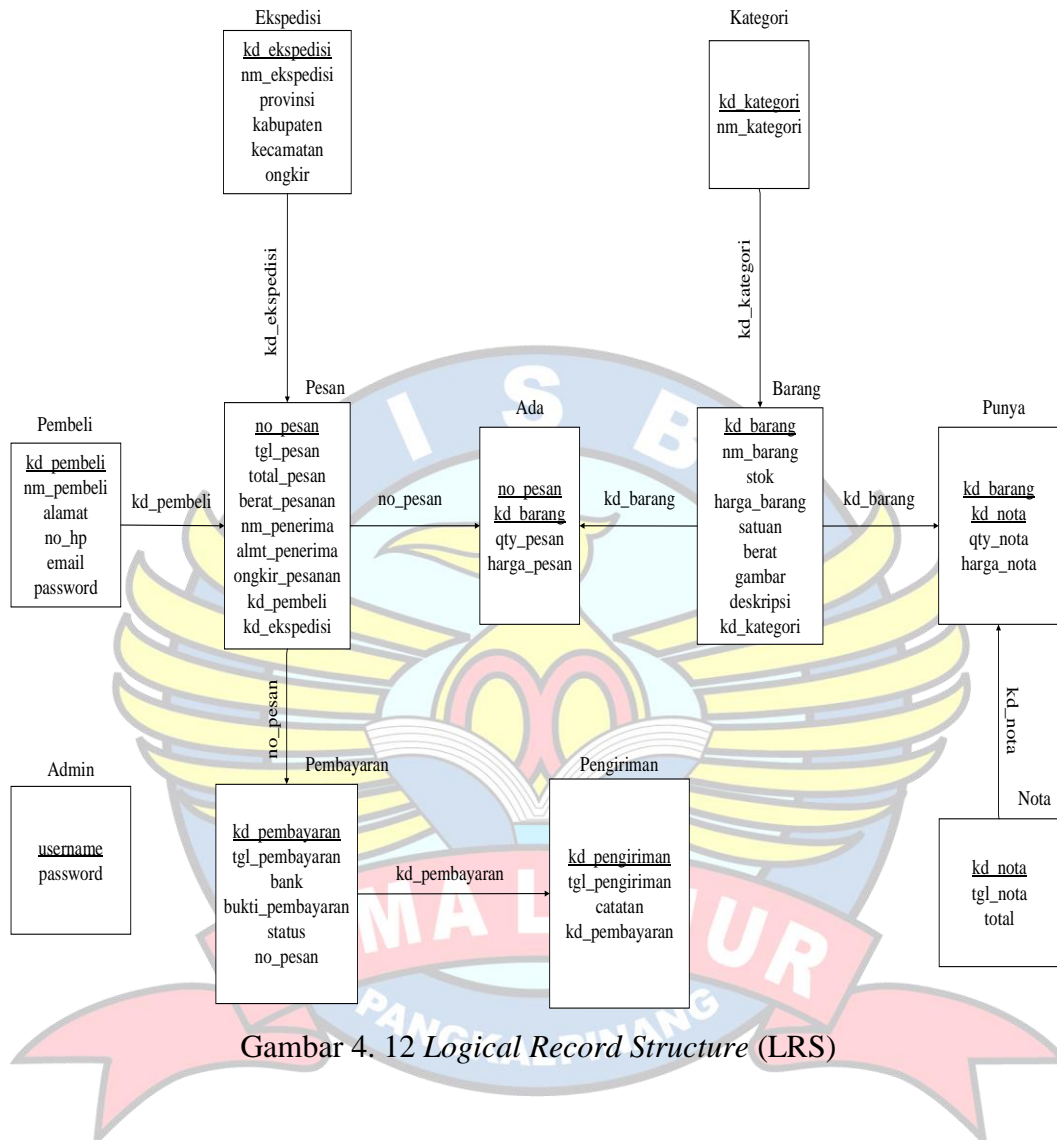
Ekspedisi
kd_ekspedisi
nm_ekspedisi
provinsi
kabupaten
kecamatan
ongkir

Kategori
kd_kategori
nm_kategori

kd_ekspedisi

kd_kategori

Pesan
no_pesan
tgl_pesan
total_pesan
berat_pesanan
nm_penerima
almt_penerima
ongkir_pesanan
kd_pembeli
kd_ekspedisi

Pembeli
kd_pembeli
nm_pembeli
alamat
no_hp
email
password

kd_pembeli

no_pesan

Ada
no_pesan
kd_barang
qty_pesan
harga_pesan

kd_barang

Barang
kd_barang
nm_barang
stok
harga_barang
satuan
berat
gambar
deskripsi
kd_kategori

kd_barang

Punya
kd_barang
kd_nota
qty_nota
harga_nota

kd_nota

no_pesan

Admin
username
password

Pembayaran
kd_pembayaran
tgl_pembayaran
bank
bukti_pembayaran
status
no_pesan

kd_pembayaran

Pengiriman
kd_pengiriman
tgl_pengiriman
catatan
kd_pembayaran

Nota
kd_nota
tgl_nota
total

Gambar 4. 12 *Logical Record Structure* (LRS)